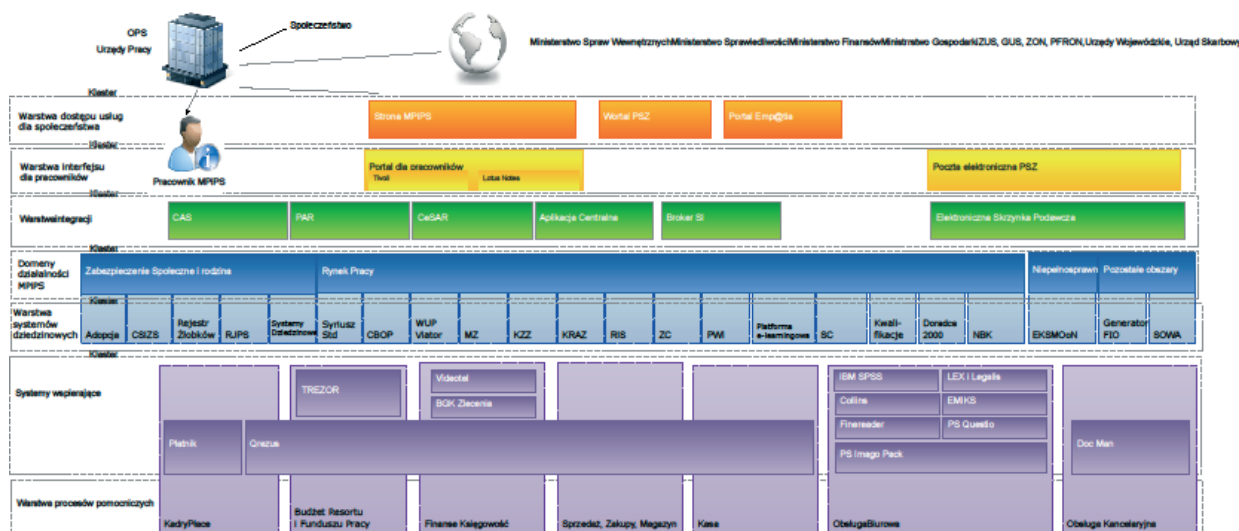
OPS
Urzędy Pracy

Społeczeństwo

Ministerstwo Spraw WewnętrznychMinisterstwo SprawiedliwościMinisterstwo FinansówMinisterstwo GospodarkiZUS, GUS, ZON, PFRON,Urzędy Wojewódzkie, Urząd Skarbowy

Klaster

Warstwa dostępu usług dla społeczeństwa

Strona MPIPS

Portal PSZ

Portal Emp@tia

Klaster

Warstwa interfejsu dla pracowników

Pracownik MPIPS

Portal dla pracowników

Tivoli

Lotus Notes

Poczta elektroniczna PSZ

Klaster

Warstwaintegracji

CAS

PAR

CeSAR

Aplikacja Centralna

Broker SI

Elektroniczna Skrzynka Podawcza

Klaster

Domeny działalności MPIPS

Zabezpieczenie Społeczne i rodzina

Rynek Pracy

Niepełnosprawni

Pozostałe obszary

Klaster

Warstwa systemów dziedzinowych

Adopcja

CSIZS

Rejestr Żłobków

RJPS

Systemy Dziedzinowe

Syriusz Std

CBOP

WUP Viator

MZ

KZZ

KRAZ

RIS

ZC

PWI

Platforma e-learningowa

SC

Kwalifikacje

Doradca 2000

NBK

EKSMOoN

Generator FIO

SOWA

Klaster

Systemy wspierające

TREZOR

Videotel

BGK Zlecenia

IBM SPSS

LEX i Legalis

Collina

EMIKS

Finereader

PS Questio

PS Imago Pack

Płatnik

Qrezus

Doc Man

Warstwa procesów pomocniczych

KadryPłace

Budżet Resortu i Funduszu Pracy

Finanse Księgowość

Sprzedaż, Zakupy, Magazyn

Kasa

ObsługaBiurowa

Obsługa Kancelaryjna